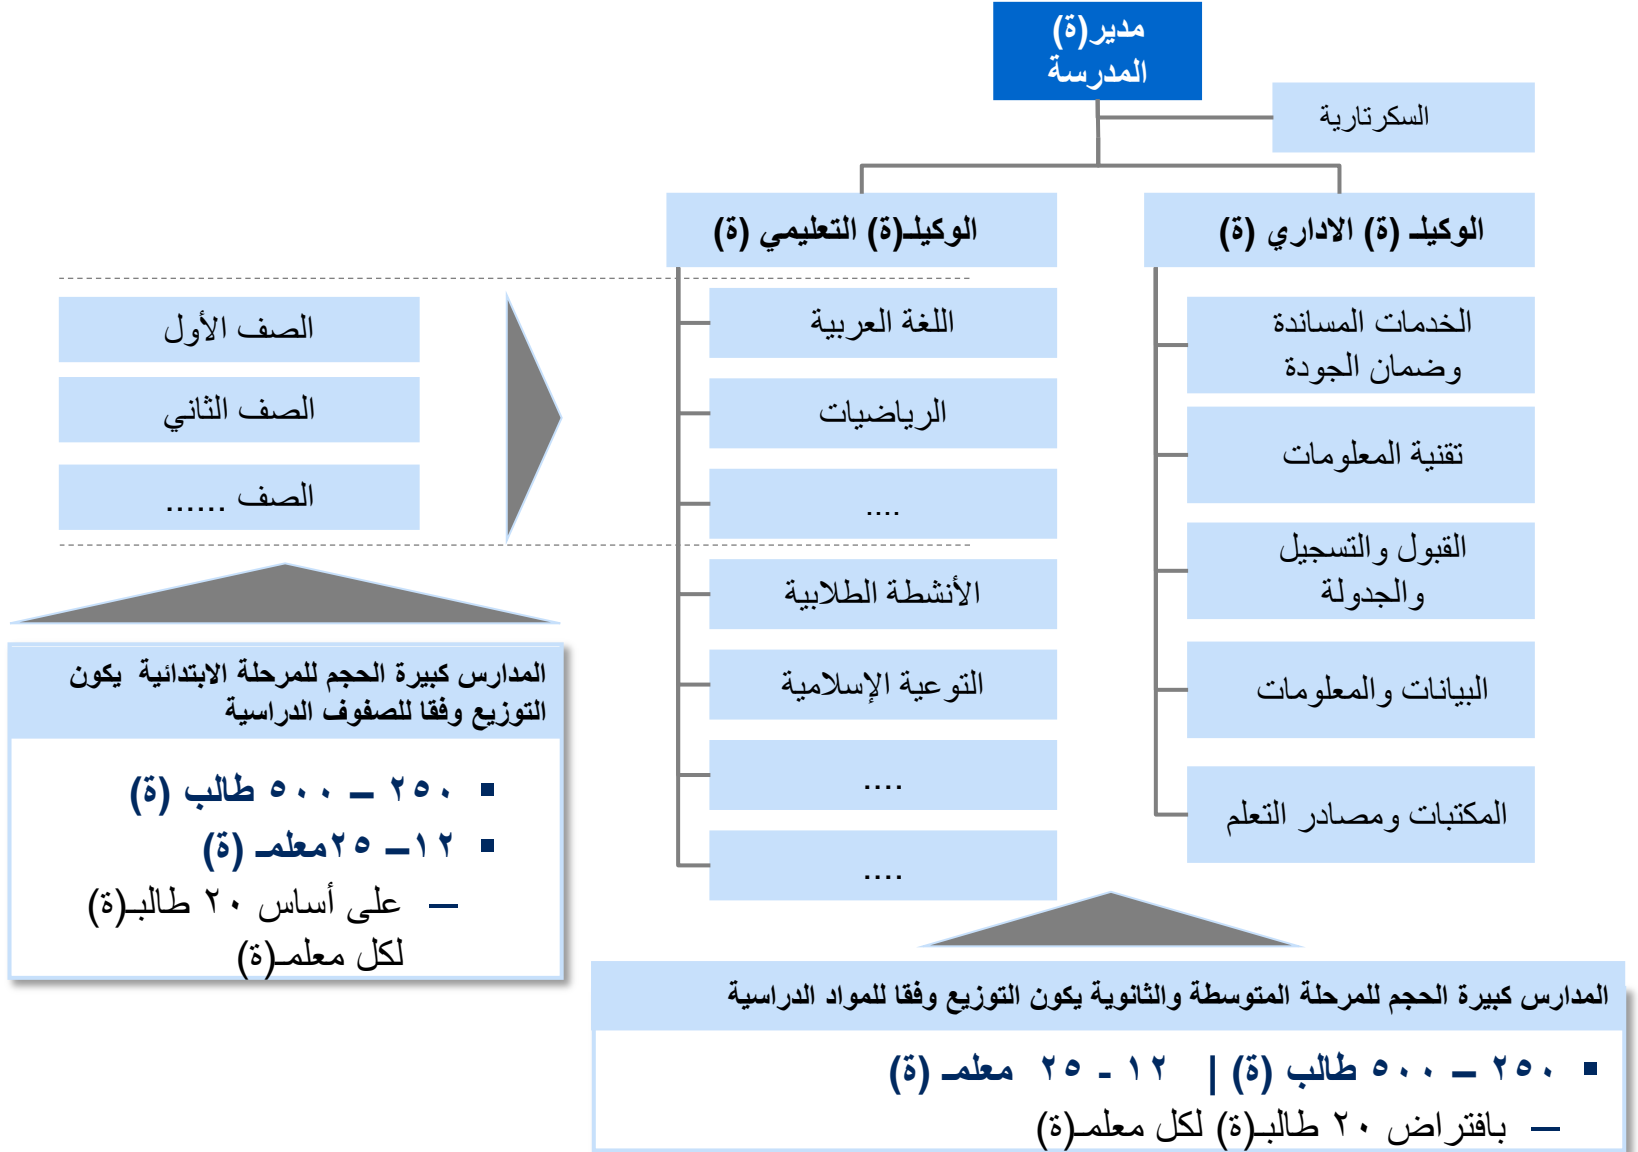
مدير(ة) المدرسة

السكرتارية

الوكيـل (ة) الاداري (ة)

الخدمات المساندة وضمان الجودة

تقنية المعلومات

القبول والتسجيل والجدولة

البيانات والمعلومات

المكتبات ومصادر التعلم

الوكيـل(ة) التعليمي (ة)

اللغة العربية

الرياضيات

....

الأنشطة الطلابية

التوعية الإسلامية

....

....

الصف الأول

الصف الثاني

الصف ......

المدارس كبيرة الحجم للمرحلة الابتدائية يكون التوزيع وفقا للصفوف الدراسية

▪ ٢٥٠ – ٥٠٠ طالب (ة)
▪ ١٢ – ٢٥معلـم (ة)
– على أساس ٢٠ طالبـ(ة) لكل معلـم(ة)

المدارس كبيرة الحجم للمرحلة المتوسطة والثانوية يكون التوزيع وفقا للمواد الدراسية

▪ ٢٥٠ – ٥٠٠ طالب (ة) | ١٢ - ٢٥ معلـم (ة)
– بافتراض ٢٠ طالبـ(ة) لكل معلـم(ة)